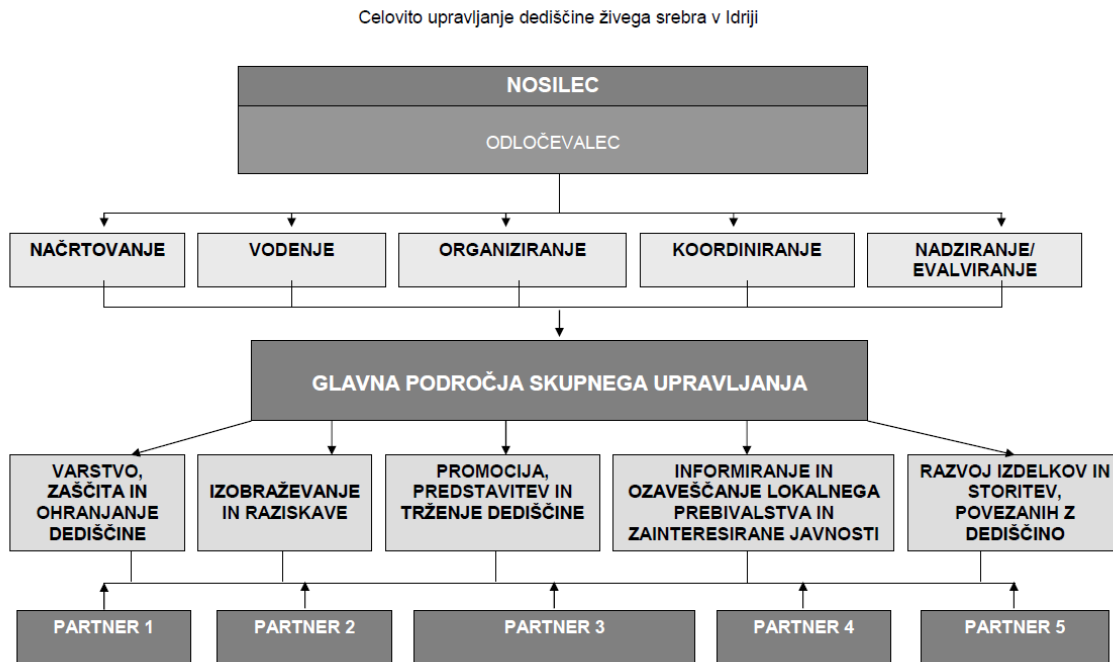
Celovito upravljanje dediščine živega srebra v Idriji

NOSILEC

ODLOČEVALEC

NAČRTOVANJE

VODENJE

ORGANIZIRANJE

KOORDINIRANJE

NADZIRANJE/ EVALVIRANJE

GLAVNA PODROČJA SKUPNEGA UPRAVLJANJA

VARSTVO, ZAŠČITA IN OHRANJANJE DEDIŠČINE

IZOBRAŽEVANJE IN RAZISKAVE

PROMOCIJA, PREDSTAVITEV IN TRŽENJE DEDIŠČINE

INFORMIRANJE IN OZAVEŠČANJE LOKALNEGA PREBIVALSTVA IN ZAINTERESIRANE JAVNOSTI

RAZVOJ IZDELKOV IN STORITEV, POVEZANIH Z DEDIŠČINO

PARTNER 1

PARTNER 2

PARTNER 3

PARTNER 4

PARTNER 5